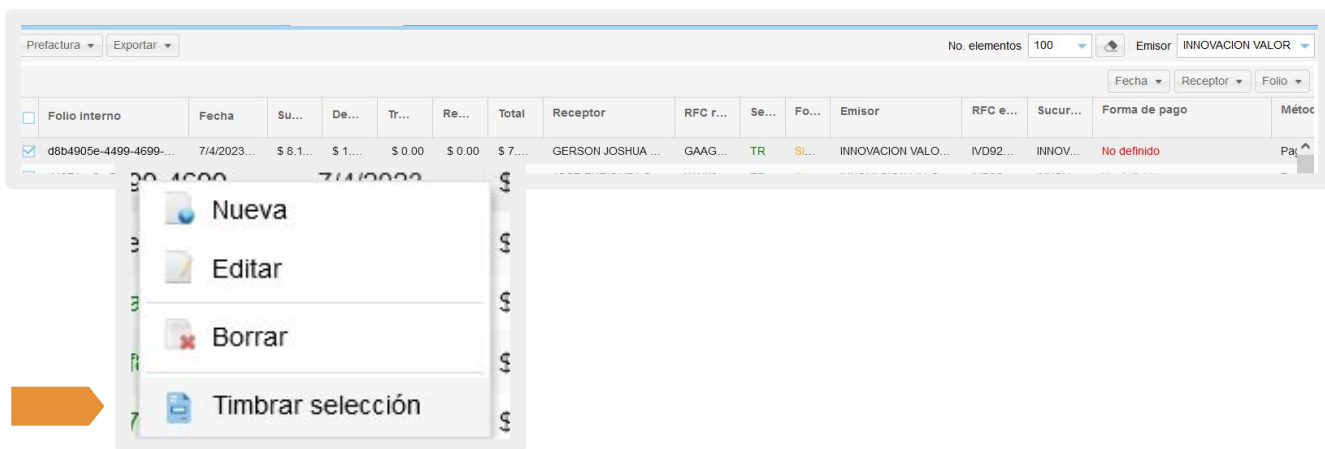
Prefactura ▾ Exportar ▾

No. elementos 100 Emisor INNOVACION VALOR

Fecha ▾ Receptor ▾ Folio ▾

| | Folio interno | Fecha | Su... | De... | Tr... | Re... | Total | Receptor | RFC r... | Se... | Fo... | Emisor | RFC e... | Sucur... | Forma de pago | Métod |
|---|---|---|---|---|---|---|---|---|---|---|---|---|---|---|---|---|
| ☑ | d8b4905e-4499-4699-... | 7/4/2023... | $ 8.1... | $ 1.... | $ 0.00 | $ 0.00 | $ 7.... | GERSON JOSHUA ... | GAAG... | TR | Si... | INNOVACION VALO... | IVD92... | INNOV... | No definido | Pag |

Nueva

Editar

Borrar

Timbrar selección